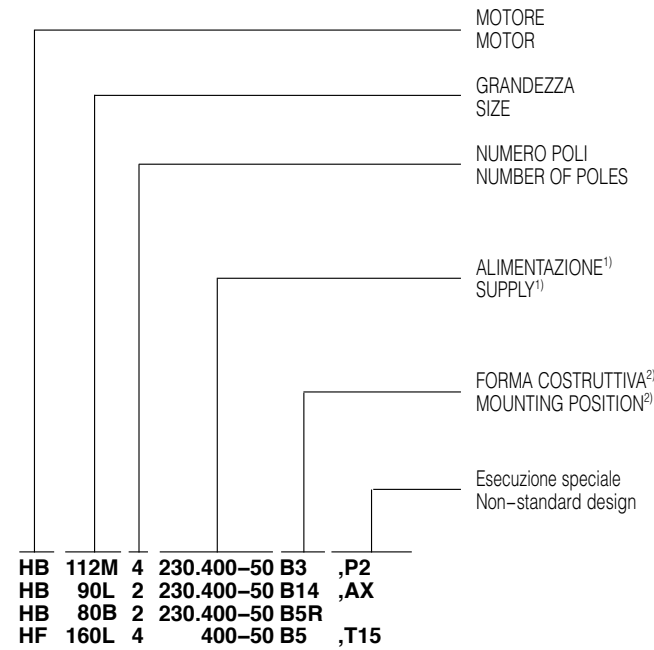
MOTORE
MOTOR

GRANDEZZA
SIZE

NUMERO POLI
NUMBER OF POLES

ALIMENTAZIONE$^{1)}$
SUPPLY$^{1)}$

FORMA COSTRUTTIVA$^{2)}$
MOUNTING POSITION$^{2)}$

Esecuzione speciale
Non−standard design

HB 112M 4 230.400−50 B3 ,P2
HB 90L 2 230.400−50 B14 ,AX
HB 80B 2 230.400−50 B5R
HF 160L 4 400−50 B5 ,T15